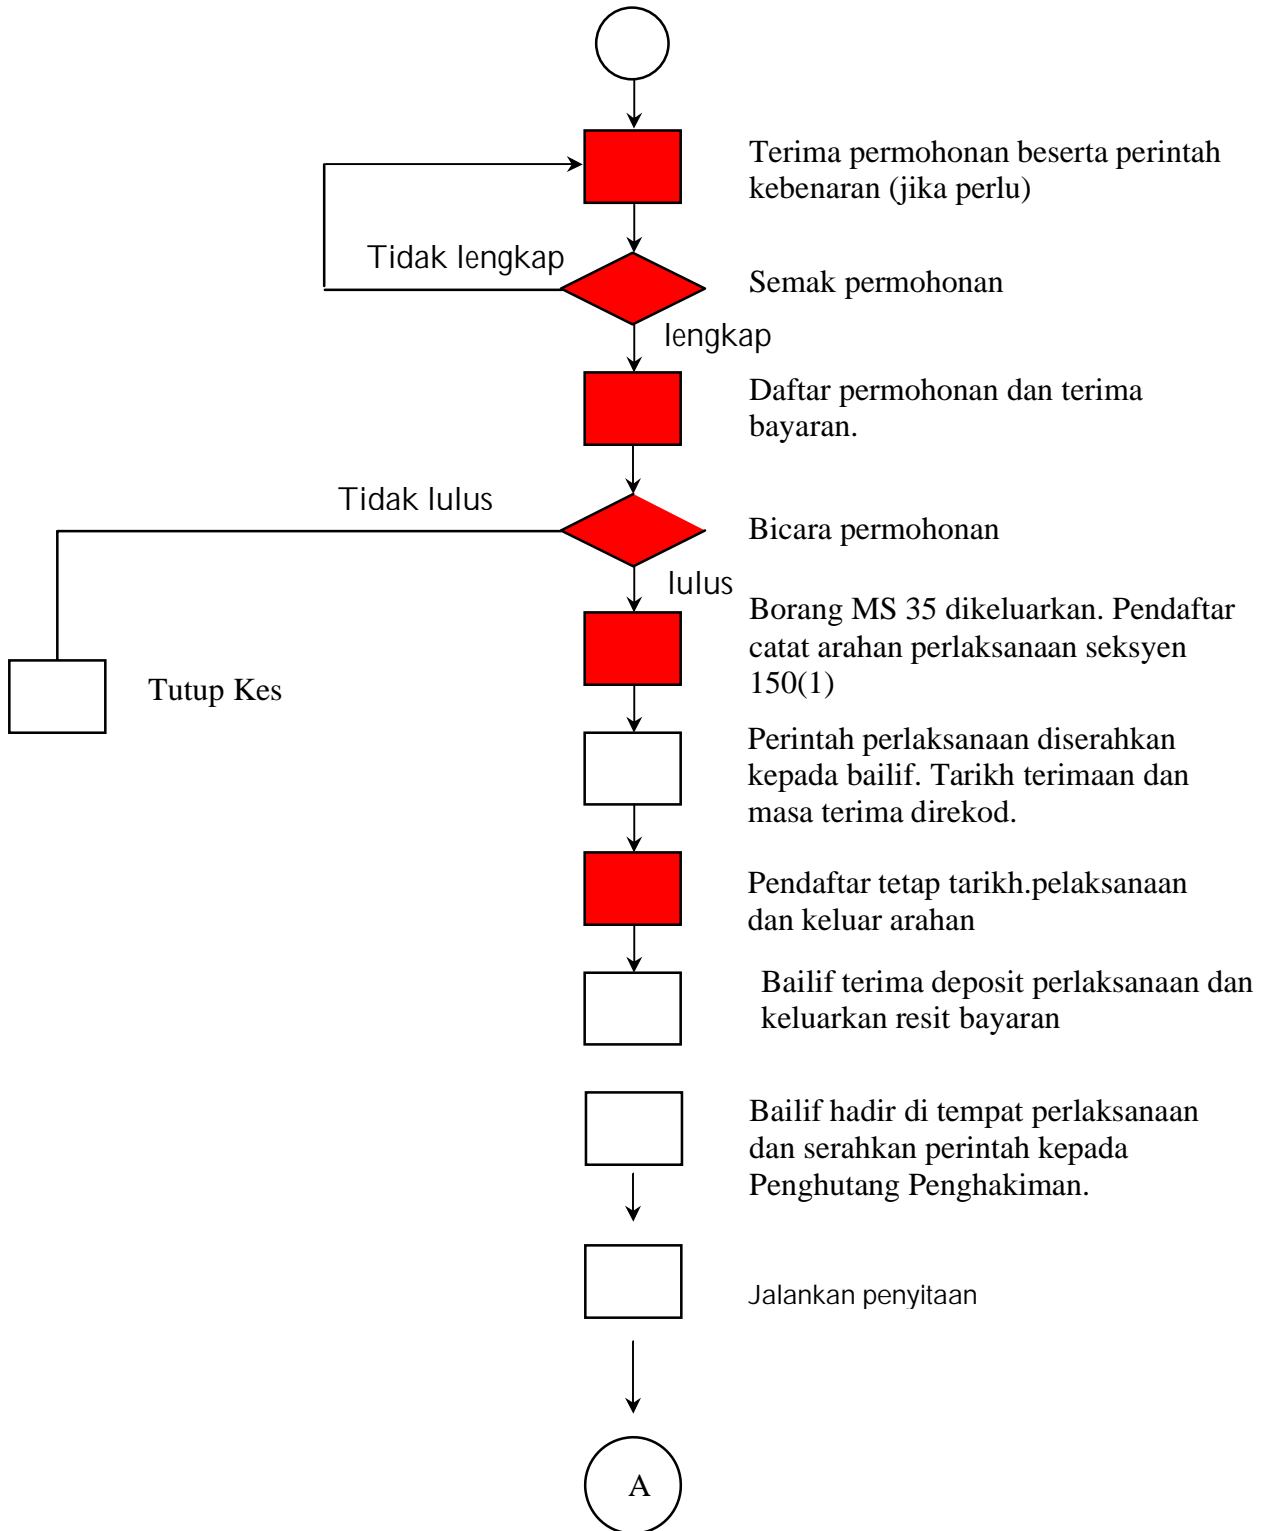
Terima permohonan beserta perintah kebenaran (jika perlu)

Tidak lengkap

Semak permohonan

lengkap

Daftar permohonan dan terima bayaran.

Tidak lulus

Bicara permohonan

lulus

Borang MS 35 dikeluarkan. Pendaftar catat arahan perlaksanaan seksyen 150(1)

Tutup Kes

Perintah perlaksanaan diserahkan kepada bailif. Tarikh terimaan dan masa terima direkod.

Pendaftar tetap tarikh.pelaksanaan dan keluar arahan

Bailif terima deposit perlaksanaan dan keluarkan resit bayaran

Bailif hadir di tempat perlaksanaan dan serahkan perintah kepada Penghutang Penghakiman.

Jalankan penyitaan

A